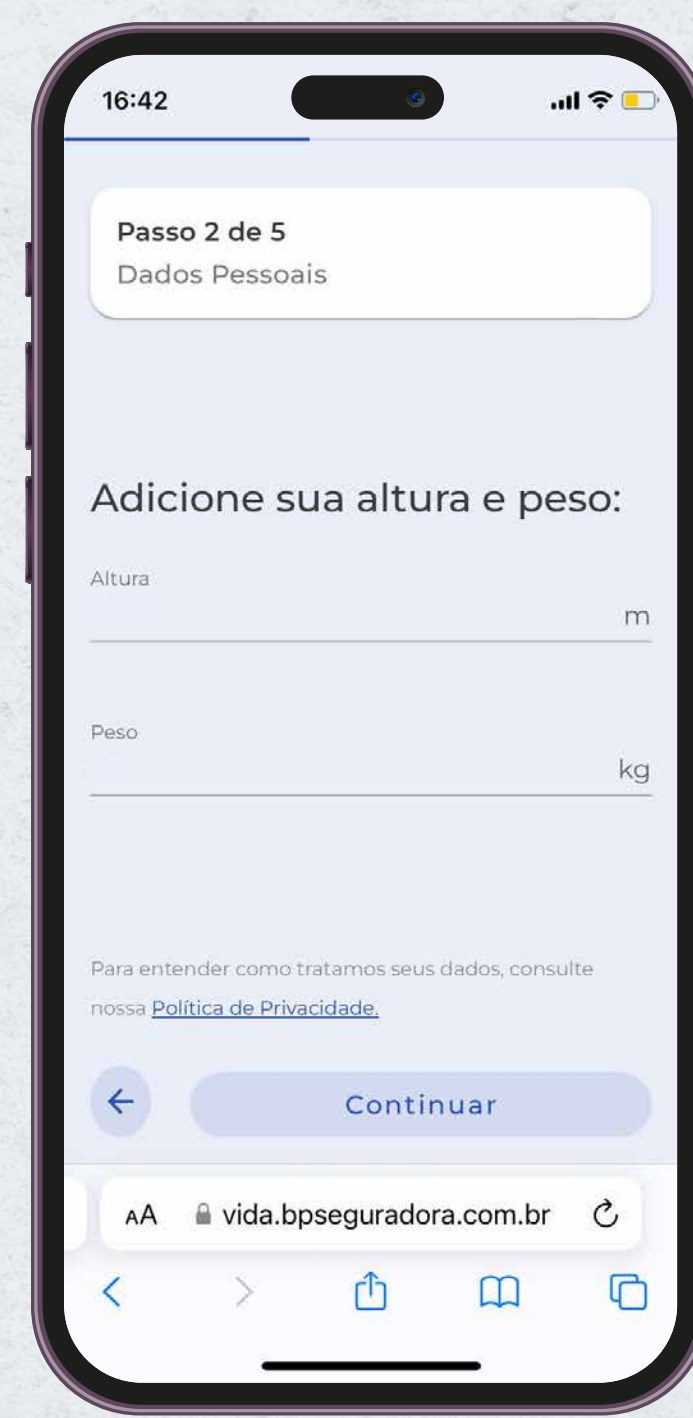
16:42

Passo 2 de 5
Dados Pessoais

Adicione sua altura e peso:

Altura
m

Peso
kg

Para entender como tratamos seus dados, consulte nossa Política de Privacidade.

Continuar

AA vida.bpseguradora.com.br